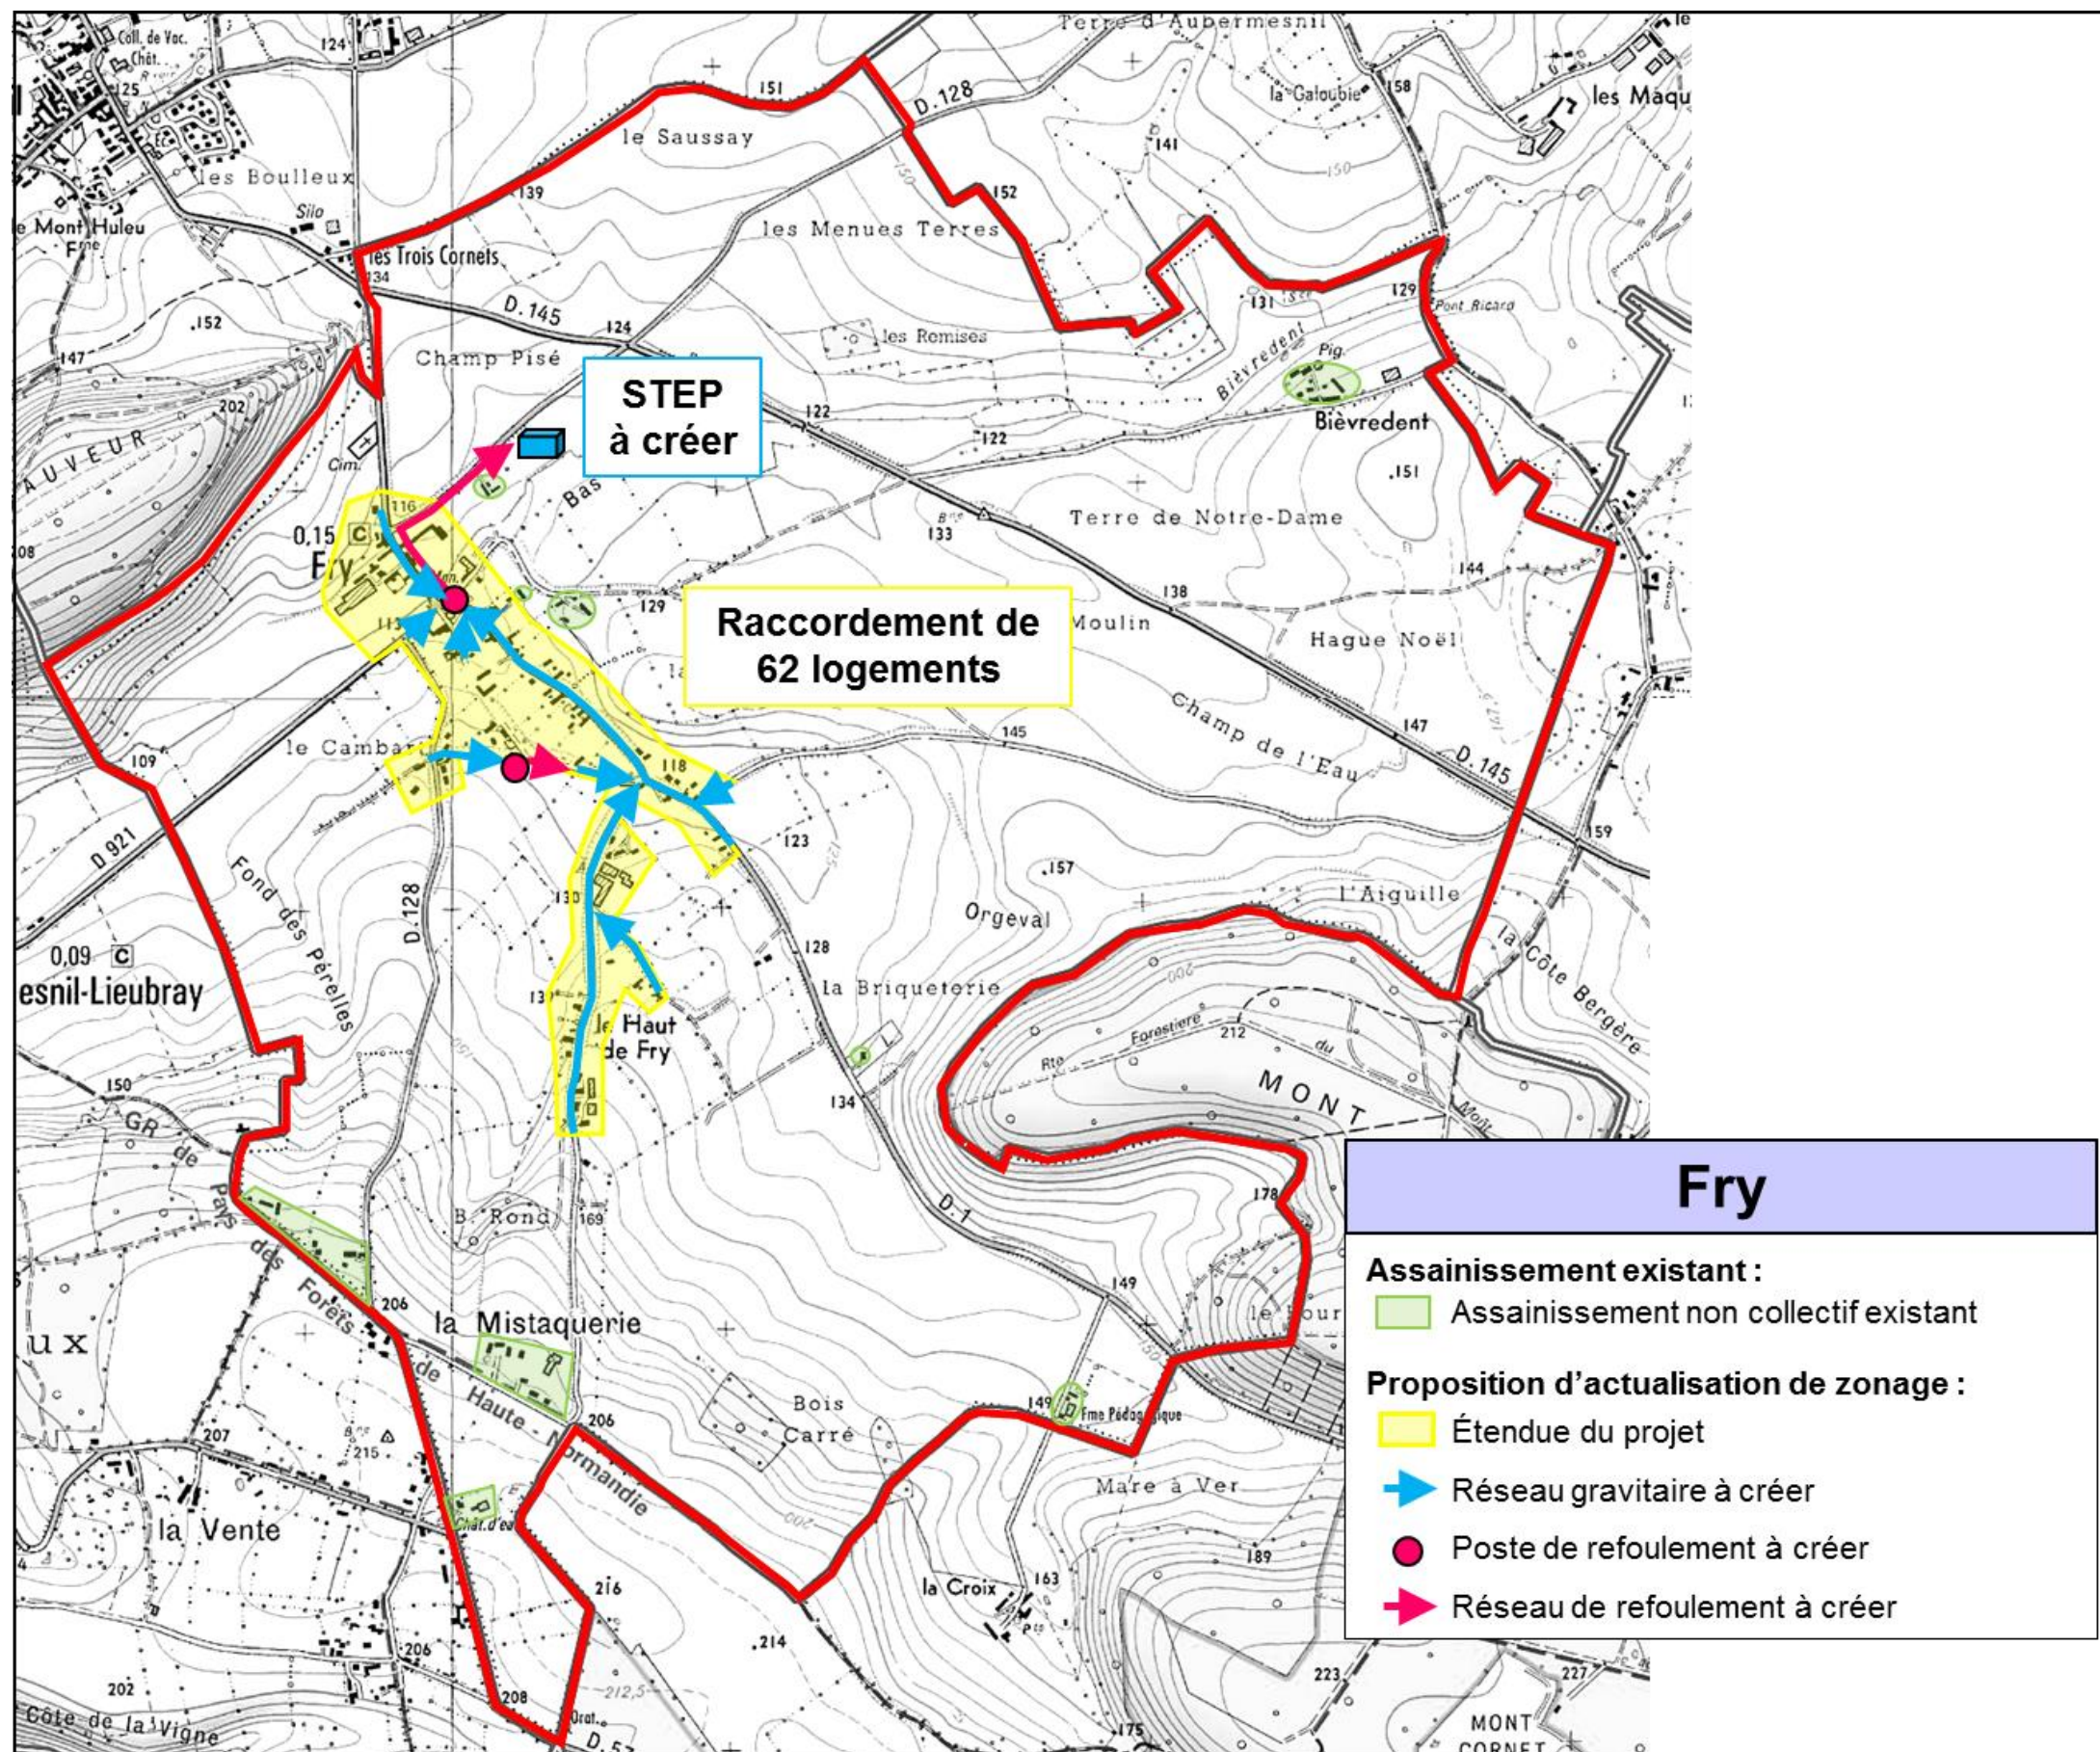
STEP
à créer

Raccordement de
62 logements

Fry

Assainissement existant :
Assainissement non collectif existant

Proposition d'actualisation de zonage :
Étendue du projet
Réseau gravitaire à créer
Poste de refoulement à créer
Réseau de refoulement à créer

Terre d'Aubermesnil
Coll. de Vac.
Chât.
124
125
151
la Galoubie
158
les Maqu
D.128
le Saussay
141
les Boulleux
139
152
Silo
le Mont Huleu
Fme
les Menues Terres
les Trois Cornets
134
D.145
124
131
129
Pont Ricard
152
les Remises
147
Champ Pisé
Bièvredent
Pig.
202
122
Bièvredent
AUVEUR
122
Cim.
151
Bas
116
0,15
C
Fry
133
Terre de Notre-Dame
129
144
113
138
Moulin
Hague Noël
le Cambar
Champ de l'Eau
145
147
109
118
D.145
D.921
123
159
Fond des Pérelles
157
D.128
L'Aiguille
130
Orgeval
0,09
C
esnil-Lieubray
128
la Côte Bergère
la Briqueterie
le Haut de Fry
212
Rte Forestière du
MONT
150
134
GR de Pays des Forêts de Haute Normandie
178
D.1
B. Rond
169
206
la Mistaquerie
149
ux
Bois Carré
149
Fme Pédagogique
206
207
215
Mare à Ver
189
la Vente
Chât.d'eau
la Croix
163
216
214
202
206
223
227
208
Côte de la Vigne
Orat.
D.57
175
MONT CORNET